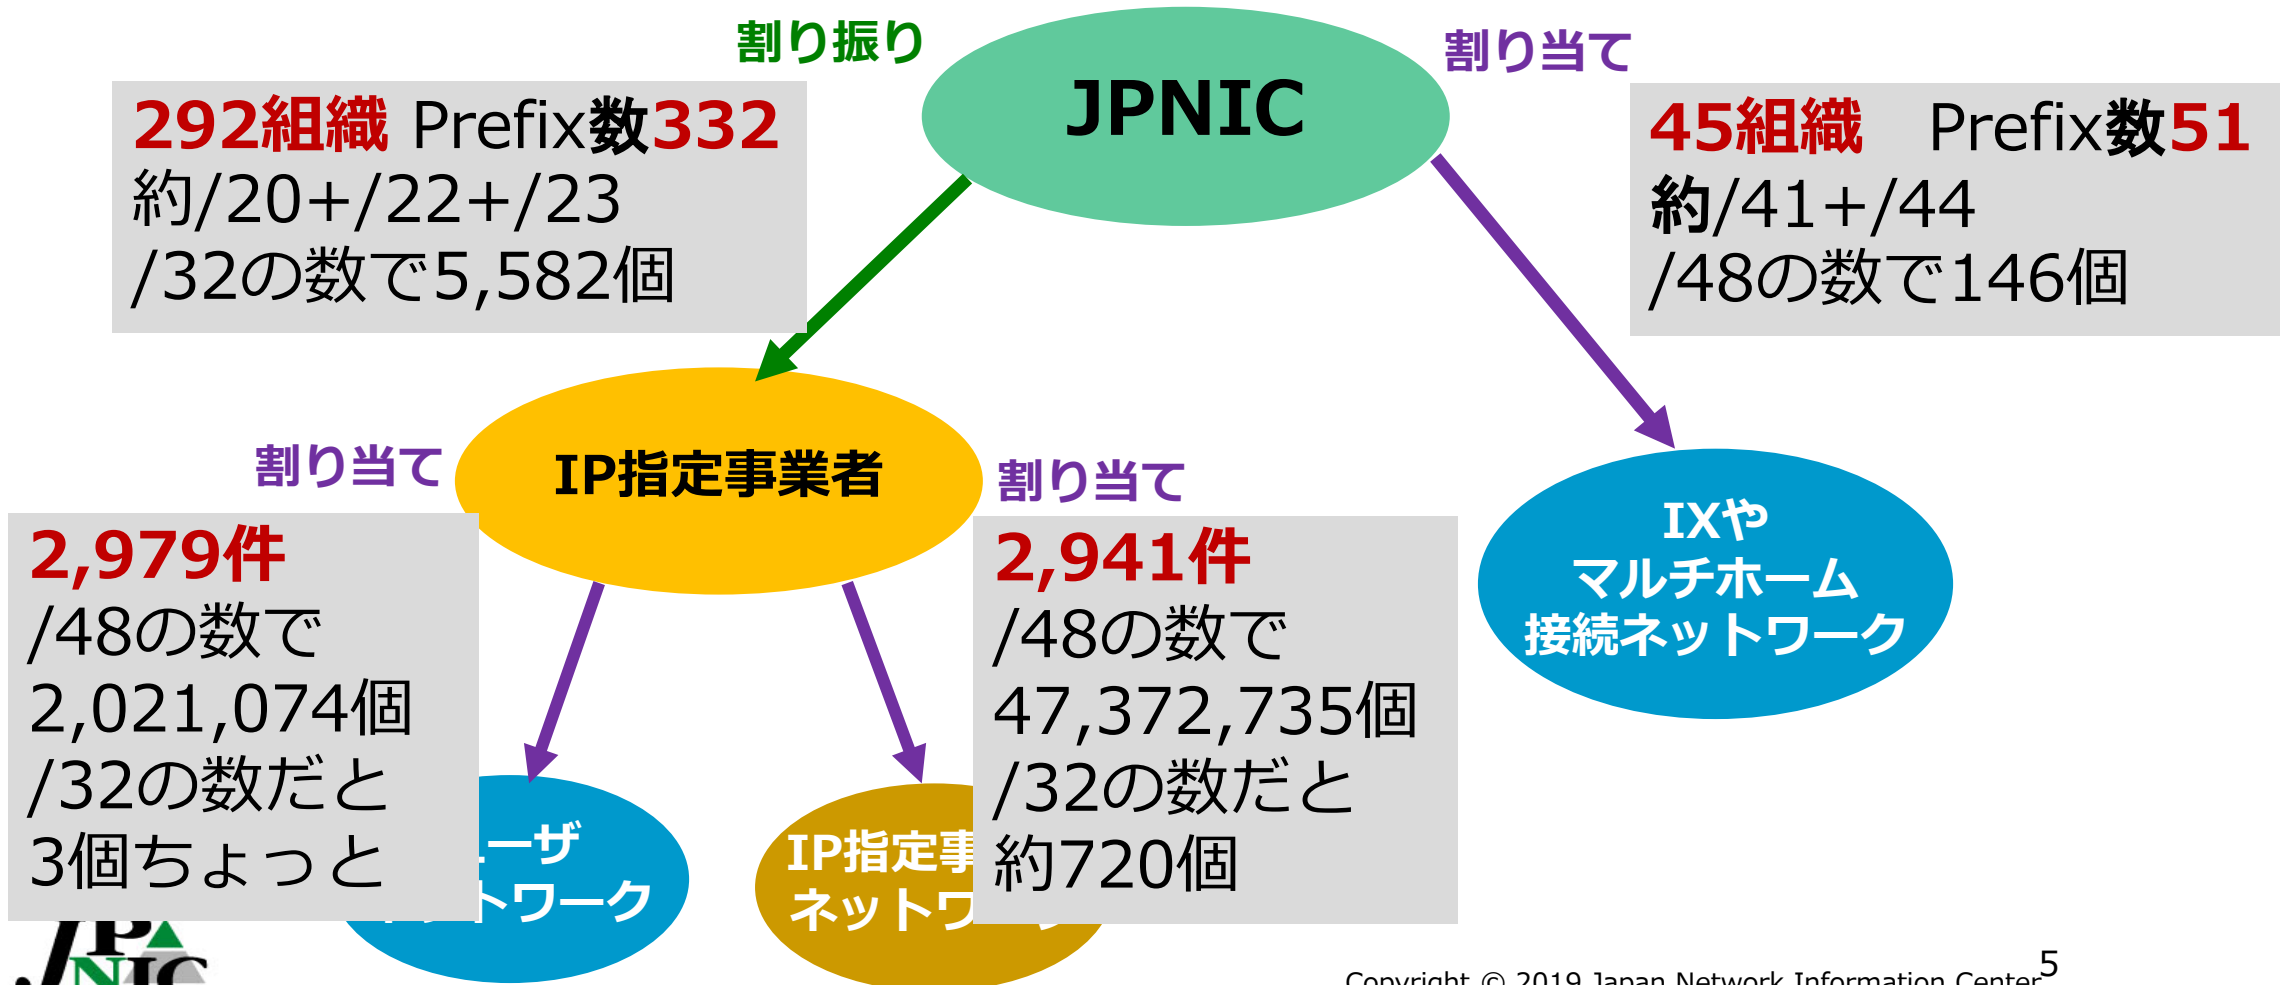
割り振り

JPNIC

割り当て

292組織 Prefix数332
約/20+/22+/23
/32の数で5,582個

45組織　Prefix数51
約/41+/44
/48の数で146個

IP指定事業者

割り当て

割り当て

IXや
マルチホーム
接続ネットワーク

2,979件
/48の数で
2,021,074個
/32の数だと
3個ちょっと

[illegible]ーザ
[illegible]トワーク

IP指定事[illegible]
ネットワ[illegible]

2,941件
/48の数で
47,372,735個
/32の数だと
約720個

JPNIC

Copyright © 2019 Japan Network Information Center

5